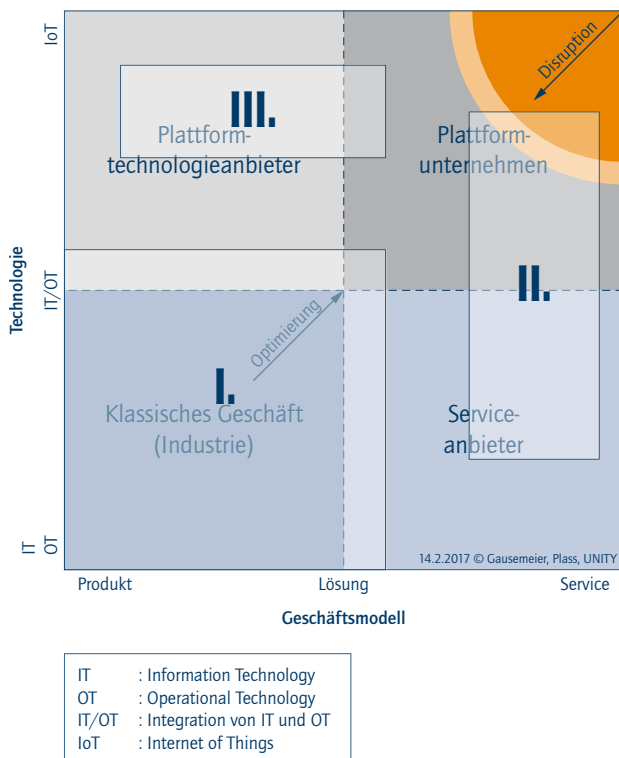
Technologie

IoT

IT/OT

IT
OT

Disruption

III.

Plattformtechnologieanbieter

Plattformunternehmen

II.

Optimierung

I.

Klassisches Geschäft (Industrie)

Serviceanbieter

14.2.2017 © Gausemeier, Plass, UNITY

Produkt

Lösung

Service

Geschäftsmodell

| | |
|---|---|
| IT | : Information Technology |
| OT | : Operational Technology |
| IT/OT | : Integration von IT und OT |
| IoT | : Internet of Things |